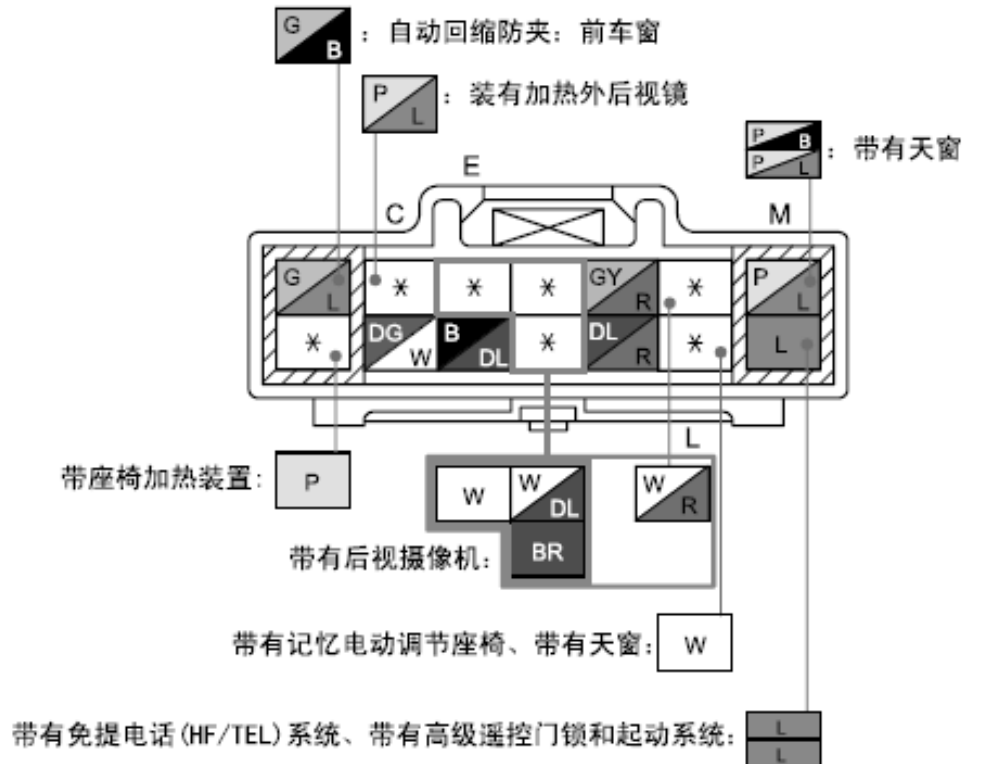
G B ：自动回缩防夹：前车窗

P L ：装有加热外后视镜

P B
P L ：带有天窗

E

C

M

G L
*
*
*
GY R
*
P L

*
DG W
B DL
*
DL R
*
L

L

带座椅加热装置： P

W
W DL
W R

带有后视摄像机： BR

带有记忆电动调节座椅、带有天窗： W

带有免提电话(HF/TEL)系统、带有高级遥控门锁和起动系统： L L